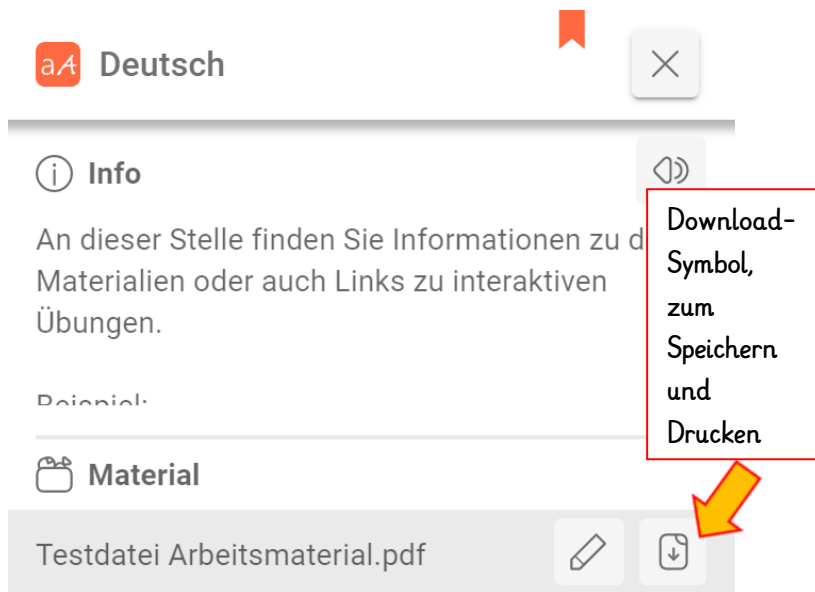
aA Deutsch

Info

An dieser Stelle finden Sie Informationen zu d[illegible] Materialien oder auch Links zu interaktiven Übungen.

Beispiel:

Download-Symbol, zum Speichern und Drucken

Material

Testdatei Arbeitsmaterial.pdf